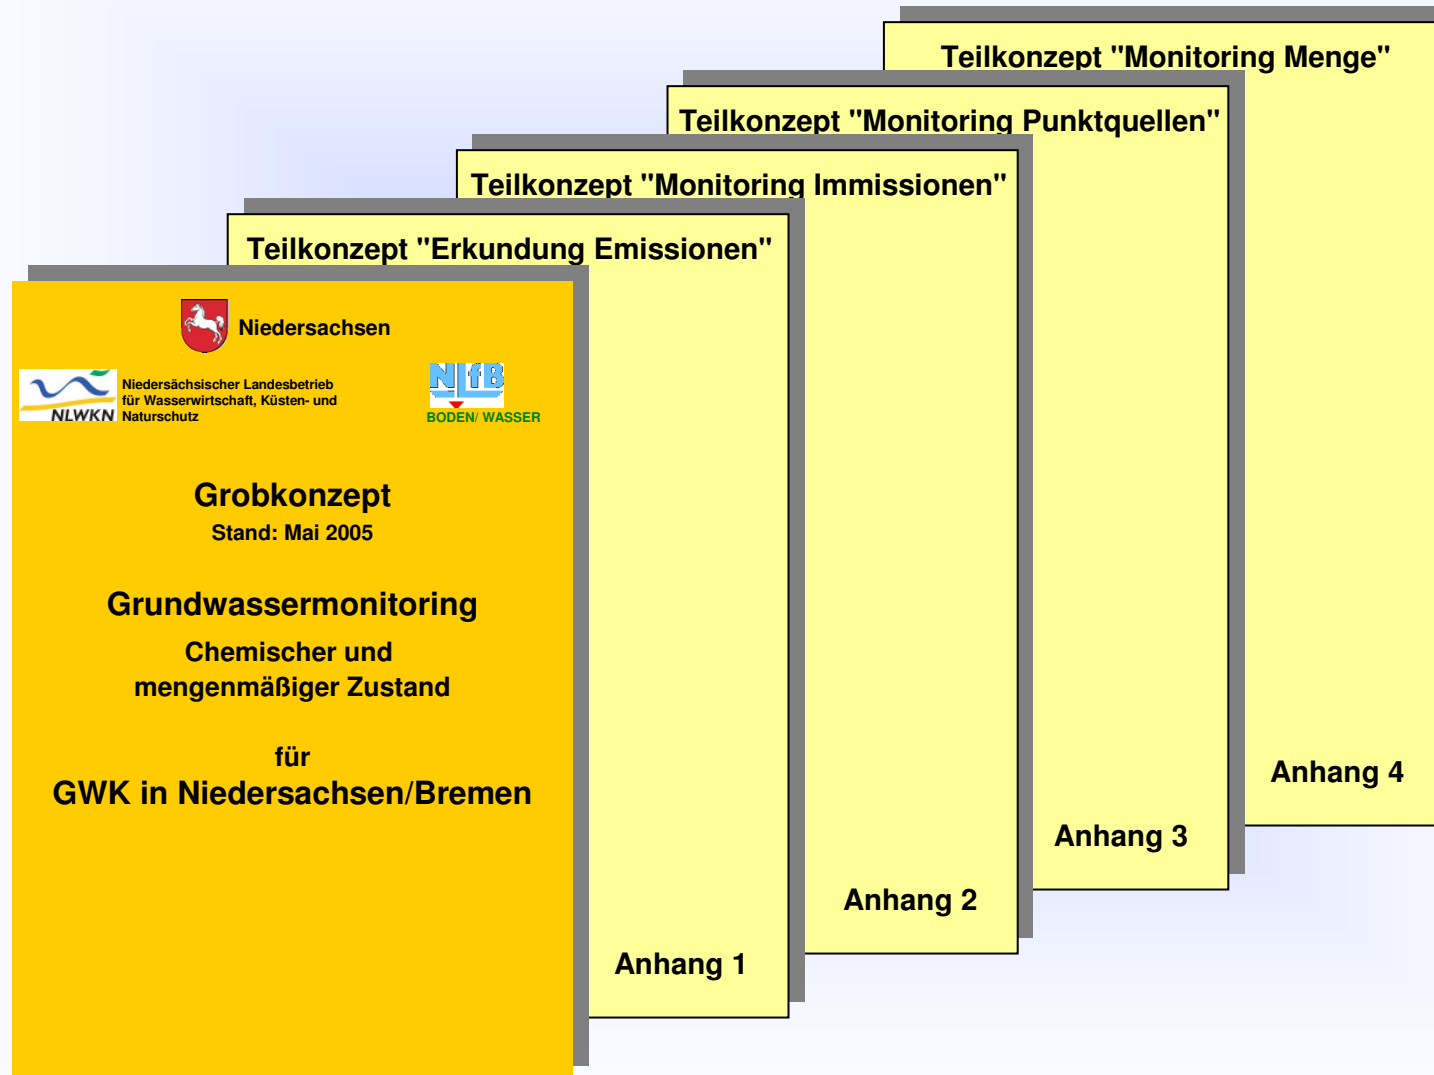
Teilkonzept "Monitoring Menge"

Teilkonzept "Monitoring Punktquellen"

Teilkonzept "Monitoring Immissionen"

Teilkonzept "Erkundung Emissionen"

Niedersachsen

NLWKN Niedersächsischer Landesbetrieb für Wasserwirtschaft, Küsten- und Naturschutz

NlfB BODEN/ WASSER

Grobkonzept
Stand: Mai 2005

Grundwassermonitoring
Chemischer und mengenmäßiger Zustand

für
GWK in Niedersachsen/Bremen

Anhang 1

Anhang 2

Anhang 3

Anhang 4